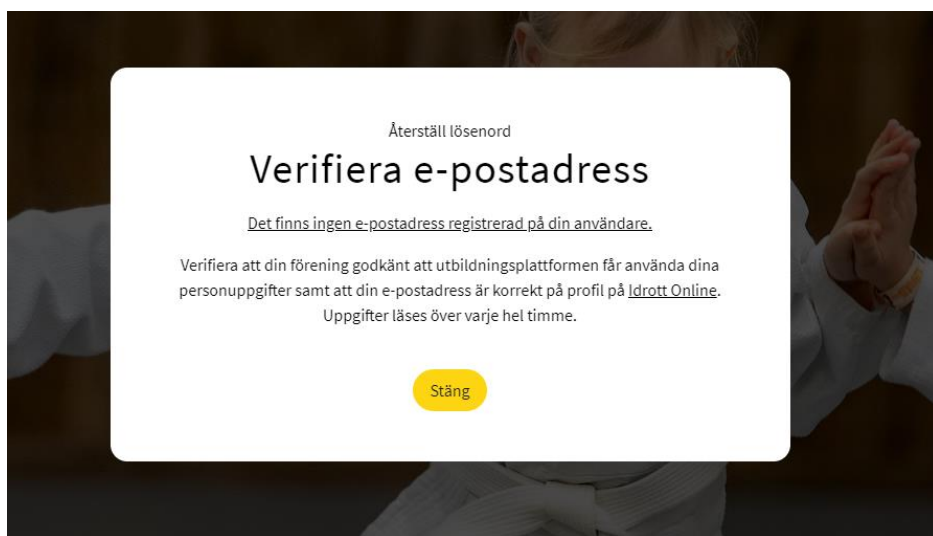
Återställ lösenord

Verifiera e-postadress

Det finns ingen e-postadress registrerad på din användare.

Verifiera att din förening godkänt att utbildningsplattformen får använda dina personuppgifter samt att din e-postadress är korrekt på profil på Idrott Online. Uppgifter läses över varje hel timme.

Stäng